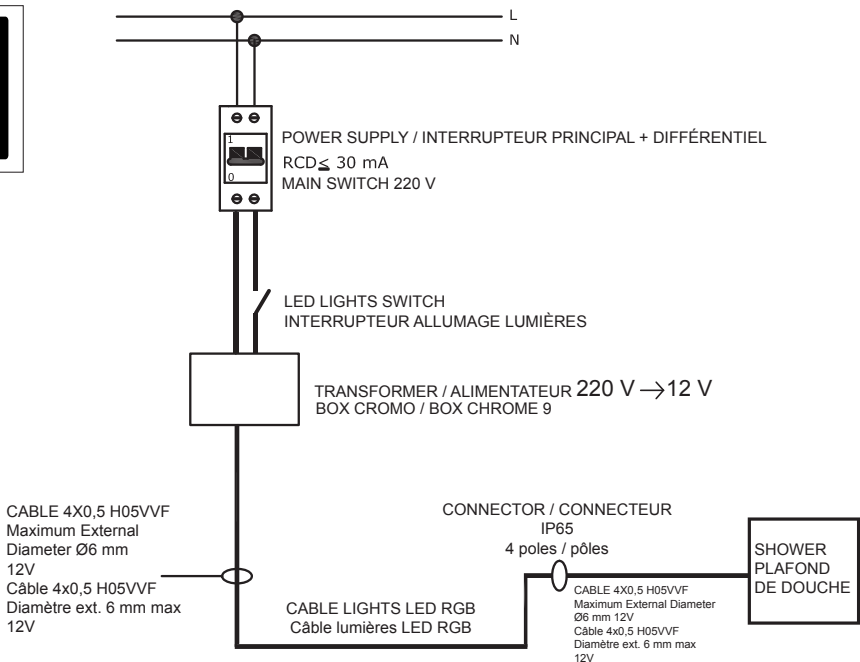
L

N

1

0

POWER SUPPLY / INTERRUPTEUR PRINCIPAL + DIFFÉRENTIEL
RCD$\leq$ 30 mA
MAIN SWITCH 220 V

LED LIGHTS SWITCH
INTERRUPTEUR ALLUMAGE LUMIÈRES

TRANSFORMER / ALIMENTATEUR 220 V $\rightarrow$12 V
BOX CROMO / BOX CHROME 9

CABLE 4X0,5 H05VVF
Maximum External Diameter Ø6 mm
12V
Câble 4x0,5 H05VVF
Diamètre ext. 6 mm max
12V

CONNECTOR / CONNECTEUR
IP65
4 poles / pôles

SHOWER
PLAFOND
DE DOUCHE

CABLE 4X0,5 H05VVF
Maximum External Diameter
Ø6 mm 12V
Câble 4x0,5 H05VVF
Diamètre ext. 6 mm max
12V

CABLE LIGHTS LED RGB
Câble lumières LED RGB